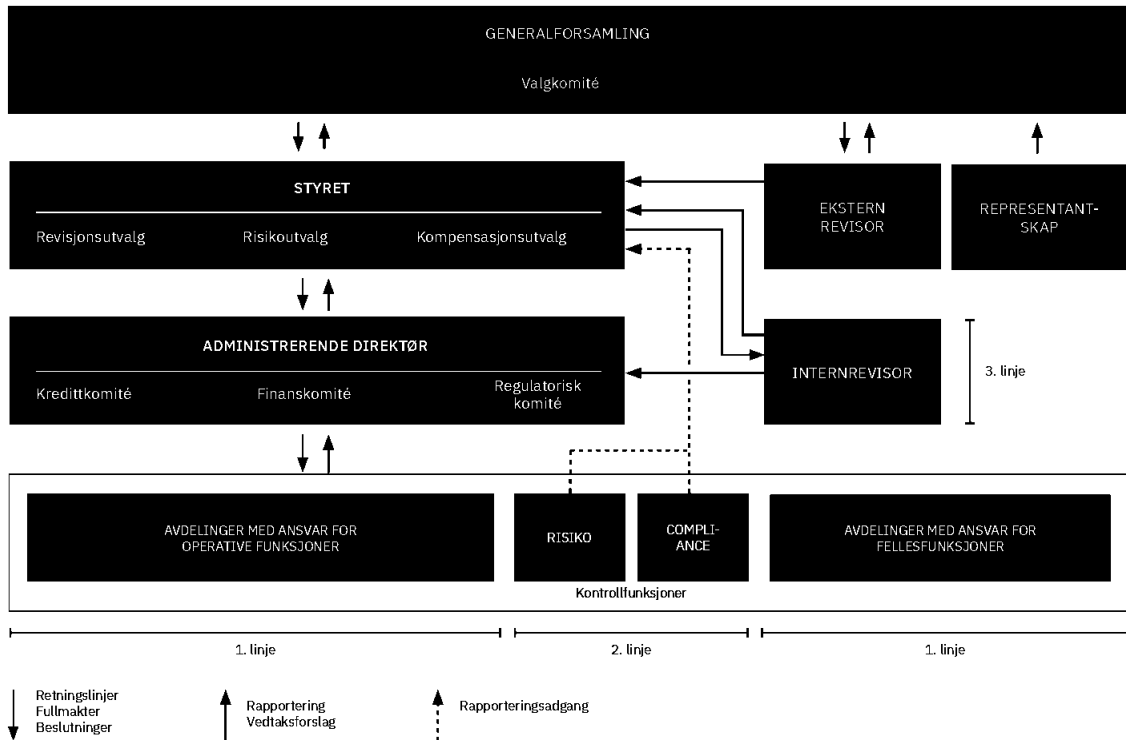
GENERALFORSAMLING

Valgkomité

STYRET

Revisjonsutvalg

Risikoutvalg

Kompensasjonsutvalg

EKSTERN REVISOR

REPRESENTANTSKAP

ADMINISTRERENDE DIREKTØR

Kredittkomité

Finanskomité

Regulatorisk komité

INTERNREVISOR

3. linje

AVDELINGER MED ANSVAR FOR OPERATIVE FUNKSJONER

RISIKO

COMPLIANCE

AVDELINGER MED ANSVAR FOR FELLESFUNKSJONER

Kontrollfunksjoner

1. linje

2. linje

1. linje

Retningslinjer
Fullmakter
Beslutninger

Rapportering
Vedtaksforslag

Rapporteringsadgang